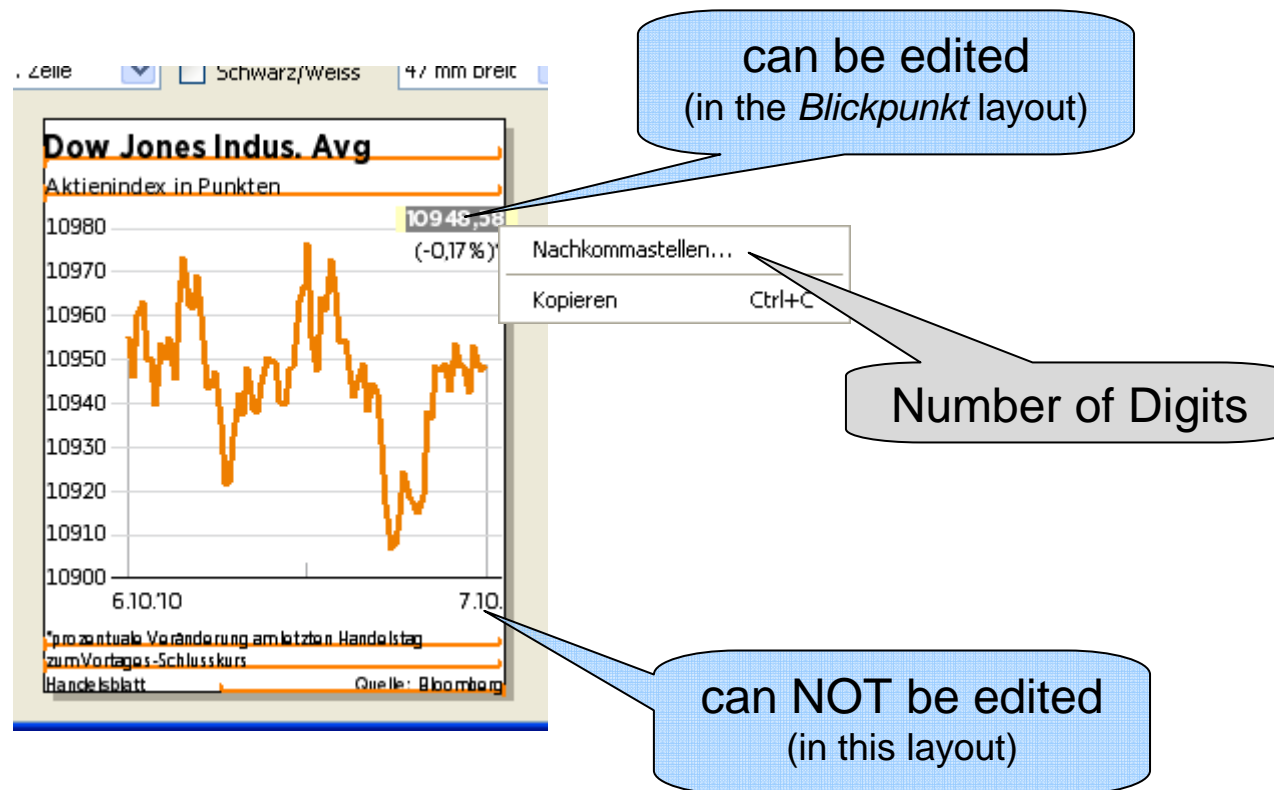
. Zelle

Schwarz/Weiss

47 mm breit

can be edited
(in the *Blickpunkt* layout)

Dow Jones Indus. Avg

Aktienindex in Punkten

10948,58

(-0,17%)*

Nachkommastellen...

Kopieren Ctrl+C

Number of Digits

10980
10970
10960
10950
10940
10930
10920
10910
10900

6.10.10

7.10.

*prozentuale Veränderung am letzten Handelstag zum Vortages-Schlusskurs

Handelsblatt

Quelle: Bloomberg

can NOT be edited
(in this layout)